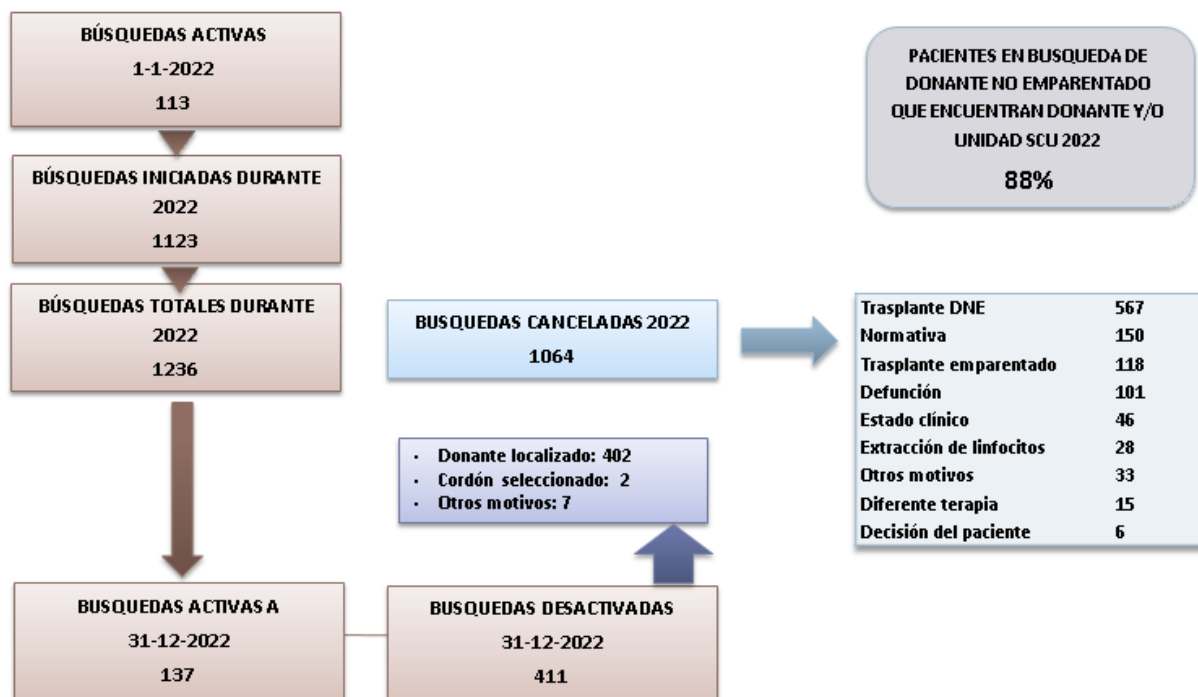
BÚSQUEDAS ACTIVAS
1-1-2022
113

BÚSQUEDAS INICIADAS DURANTE
2022
1123

BÚSQUEDAS TOTALES DURANTE
2022
1236

PACIENTES EN BUSQUEDA DE DONANTE NO EMPARENTADO QUE ENCUENTRAN DONANTE Y/O UNIDAD SCU 2022
88%

BUSQUEDAS CANCELADAS 2022
1064

| Trasplante DNE | 567 |
|---|---|
| Normativa | 150 |
| Trasplante emparentado | 118 |
| Defunción | 101 |
| Estado clínico | 46 |
| Extracción de linfocitos | 28 |
| Otros motivos | 33 |
| Diferente terapia | 15 |
| Decisión del paciente | 6 |

- Donante localizado: 402
- Cordón seleccionado: 2
- Otros motivos: 7

BUSQUEDAS ACTIVAS A
31-12-2022
137

BUSQUEDAS DESACTIVADAS
31-12-2022
411